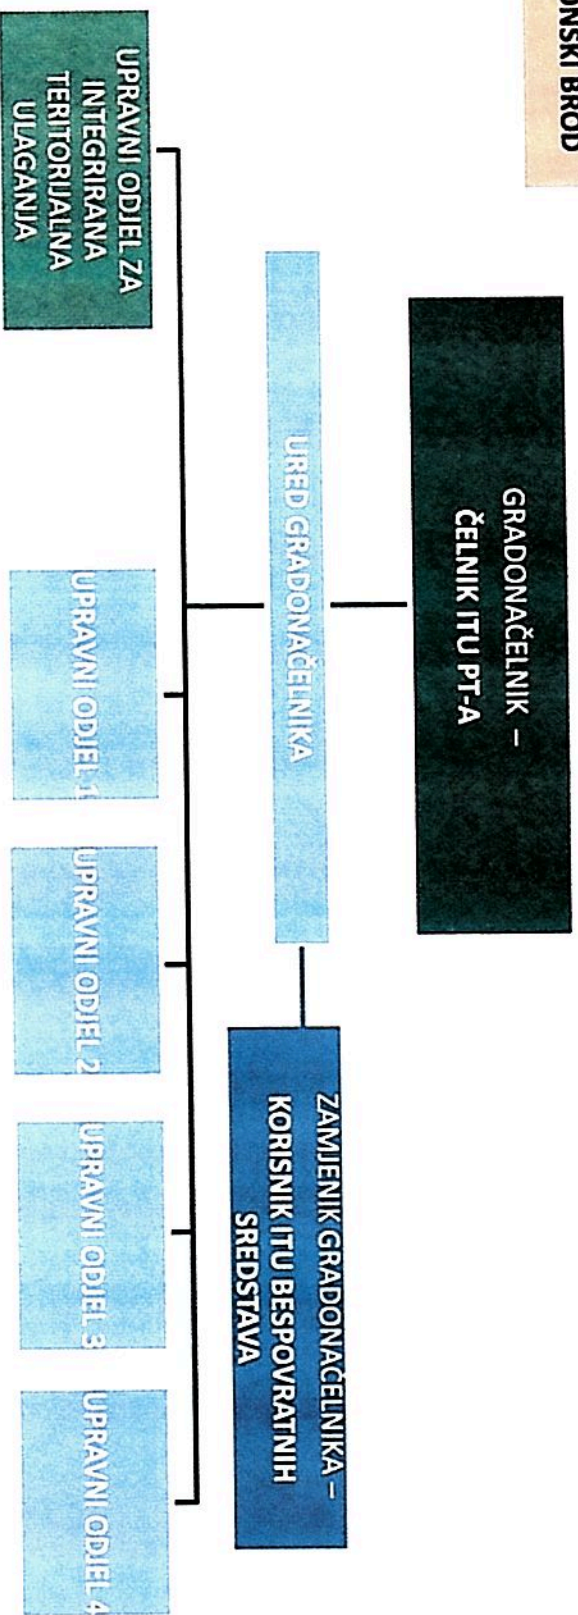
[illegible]ONSKI BROD

GRADONAČELNIK – ČELNIK ITU PT-A

URED GRADONAČELNIKA

ZAMJENIK GRADONAČELNIKA – KORISNIK ITU BESPOVRATNIH SREDSTAVA

UPRAVNI ODJEL ZA INTEGRIRANA TERITORIJALNA ULAGANJA

UPRAVNI ODJEL 1

UPRAVNI ODJEL 2

UPRAVNI ODJEL 3

UPRAVNI ODJEL 4